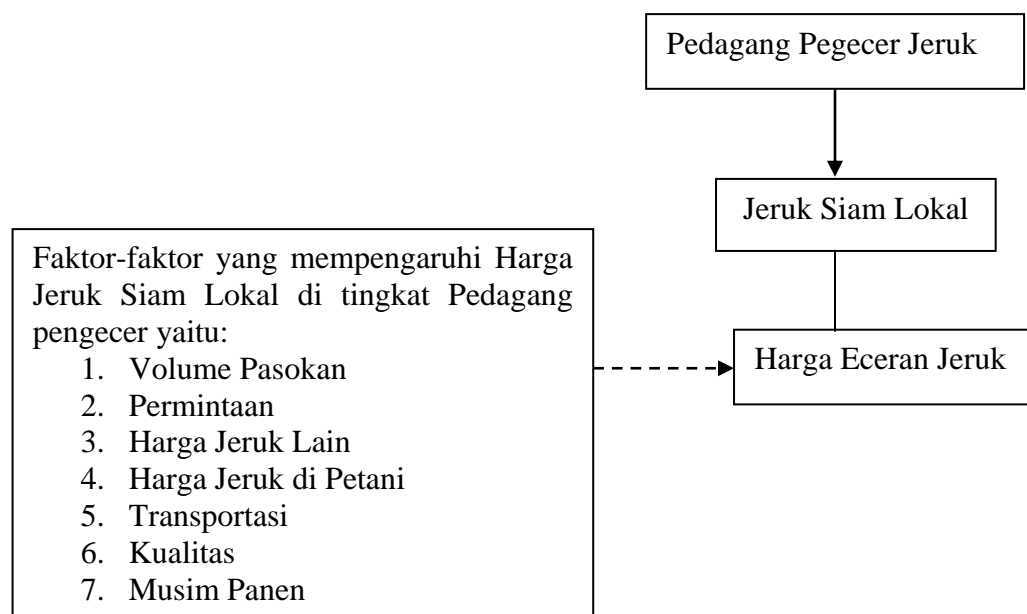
Pedagang Pegecer Jeruk

Jeruk Siam Lokal

Faktor-faktor yang mempengaruhi Harga Jeruk Siam Lokal di tingkat Pedagang pengecer yaitu:
1. Volume Pasokan
2. Permintaan
3. Harga Jeruk Lain
4. Harga Jeruk di Petani
5. Transportasi
6. Kualitas
7. Musim Panen

Harga Eceran Jeruk